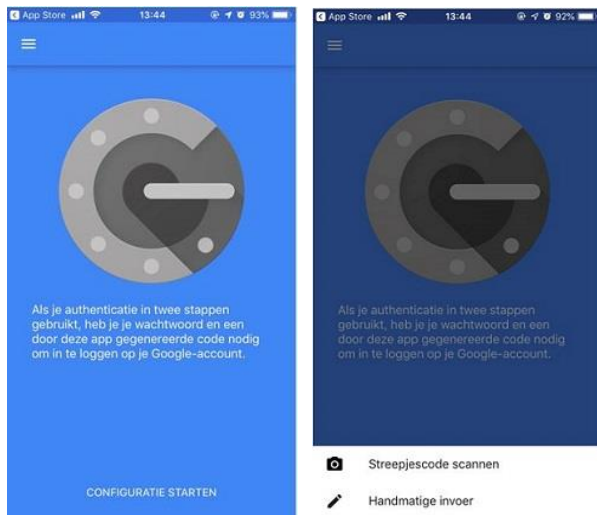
App Store 13:44 93%

Als je authenticatie in twee stappen gebruikt, heb je je wachtwoord en een door deze app gegenereerde code nodig om in te loggen op je Google-account.

CONFIGURATIE STARTEN

App Store 13:44 92%

Als je authenticatie in twee stappen gebruikt, heb je je wachtwoord en een door deze app gegenereerde code nodig om in te loggen op je Google-account.

Streepjescode scannen

Handmatige invoer